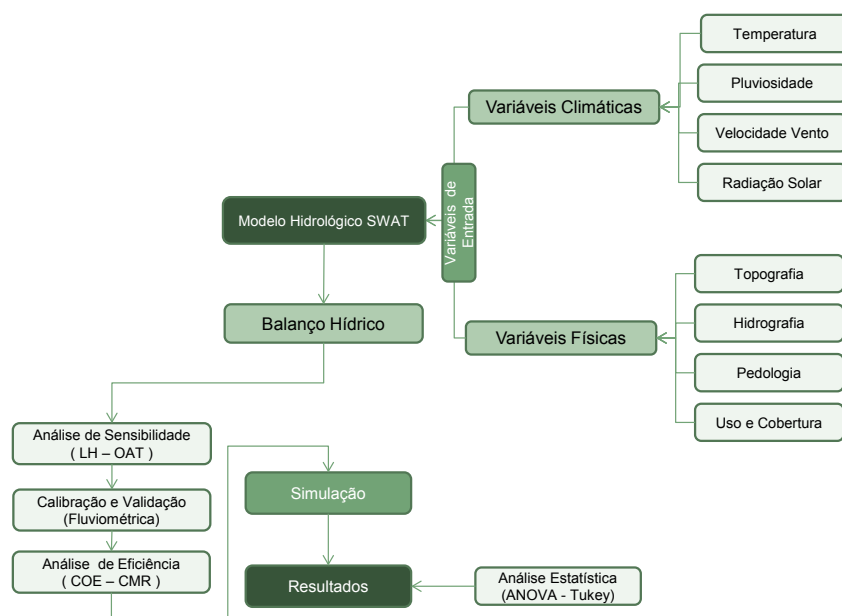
Temperatura

Pluviosidade

Variáveis Climáticas

Velocidade Vento

Radiação Solar

Variáveis de Entrada

Modelo Hidrológico SWAT

Topografia

Balanço Hídrico

Hidrografia

Variáveis Físicas

Pedologia

Uso e Cobertura

Análise de Sensibilidade ( LH – OAT )

Calibração e Validação (Fluviométrica)

Simulação

Análise de Eficiência ( COE – CMR )

Resultados

Análise Estatística (ANOVA - Tukey)